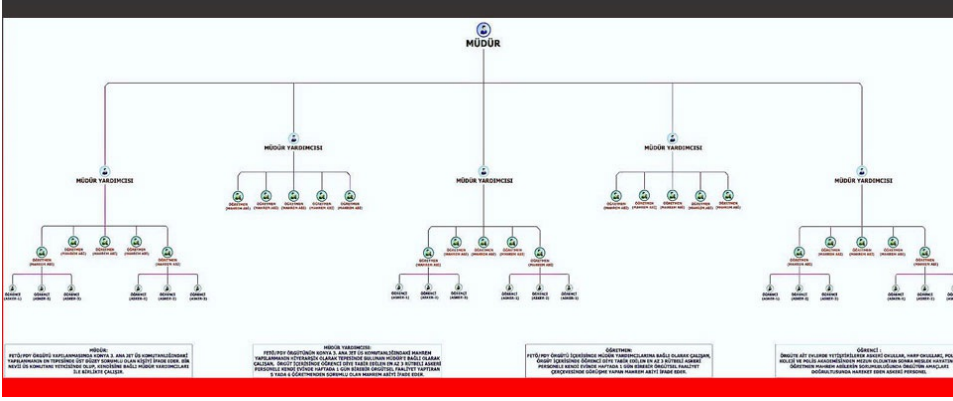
MÜDÜR

MÜDÜR YARDIMCISI

MÜDÜR YARDIMCISI

MÜDÜR YARDIMCISI

MÜDÜR YARDIMCISI

MÜDÜR YARDIMCISI

MÜDÜR:
FETÖ/PDY ÖRGÜTÜ YAPILANMASINDA KONYA 3. ANA JET ÜS KOMUTANLIĞINDAKİ YAPILANMANIN EN TEPESİNDE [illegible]

MÜDÜR YARDIMCISI:
FETÖ/PDY ÖRGÜTÜNÜN KONYA 3. ANA JET ÜS KOMUTANLIĞINDAKİ MAHREM YAPILANMANIN HİYERARŞİK OLARAK TEPESİNDE BULUNAN MÜDÜR'E BAĞLI OLARAK ÇALIŞAN, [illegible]

ÖĞRETMEN:
FETÖ/PDY ÖRGÜTÜ İÇERİSİNDE MÜDÜR YARDIMCILARINA BAĞLI OLARAK ÇALIŞAN, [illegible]

ÖĞRENCİ:
ÖRGÜTE AİT EVLERDE YETİŞTİRİLEREK ASKERİ OKULLAR, HARP OKULLARI, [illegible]